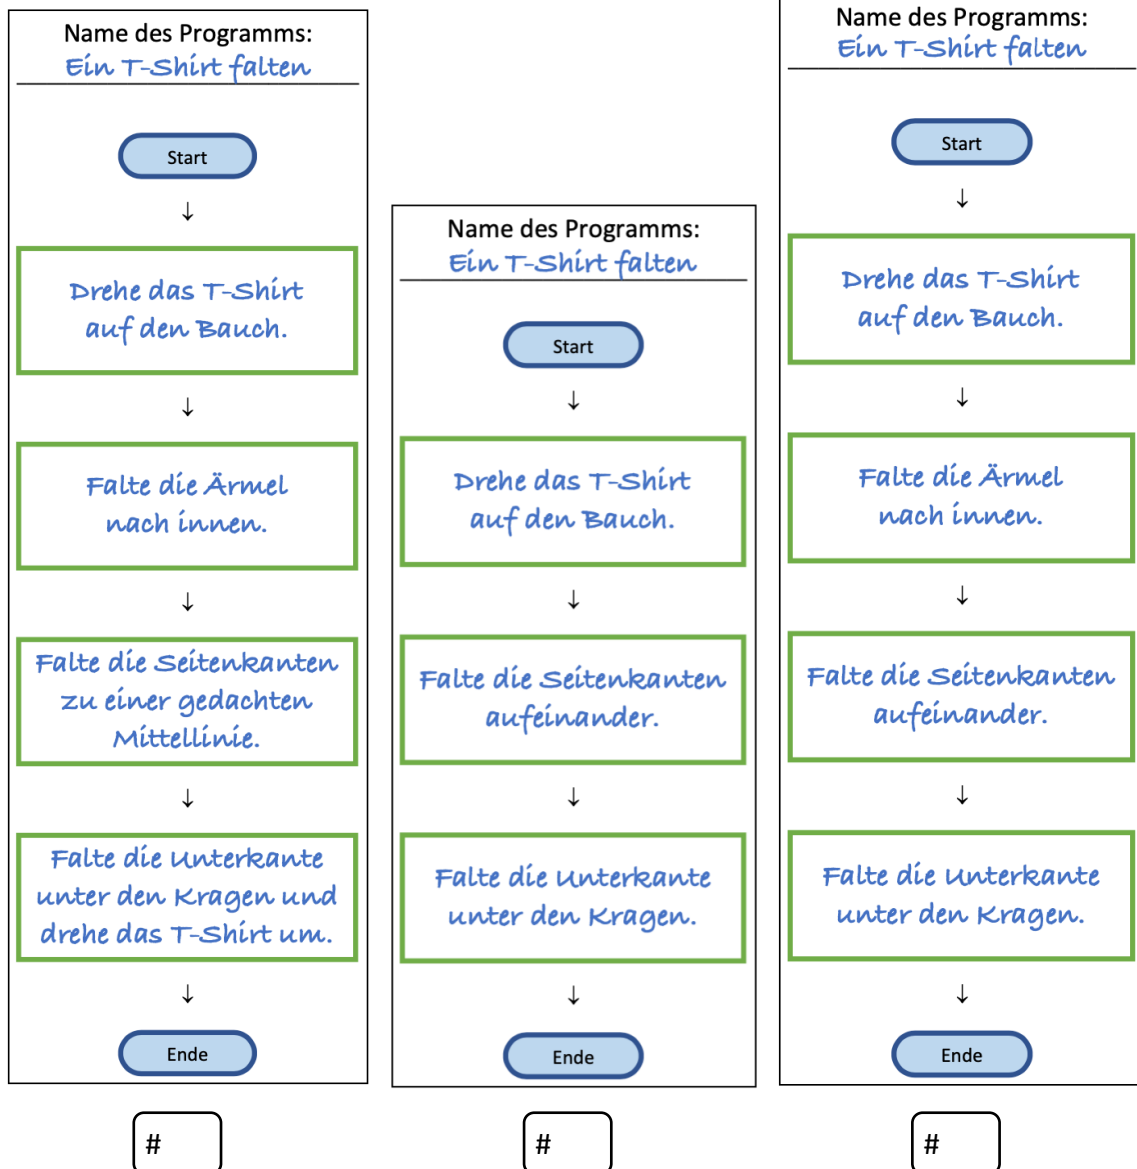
Name des Programms:
Ein T-Shirt falten

Start

↓

Drehe das T-Shirt auf den Bauch.

↓

Falte die Ärmel nach innen.

↓

Falte die Seitenkanten zu einer gedachten Mittellinie.

↓

Falte die Unterkante unter den Kragen und drehe das T-Shirt um.

↓

Ende

#

Name des Programms:
Ein T-Shirt falten

Start

↓

Drehe das T-Shirt auf den Bauch.

↓

Falte die Seitenkanten aufeinander.

↓

Falte die Unterkante unter den Kragen.

↓

Ende

#

Name des Programms:
Ein T-Shirt falten

Start

↓

Drehe das T-Shirt auf den Bauch.

↓

Falte die Ärmel nach innen.

↓

Falte die Seitenkanten aufeinander.

↓

Falte die Unterkante unter den Kragen.

↓

Ende

#